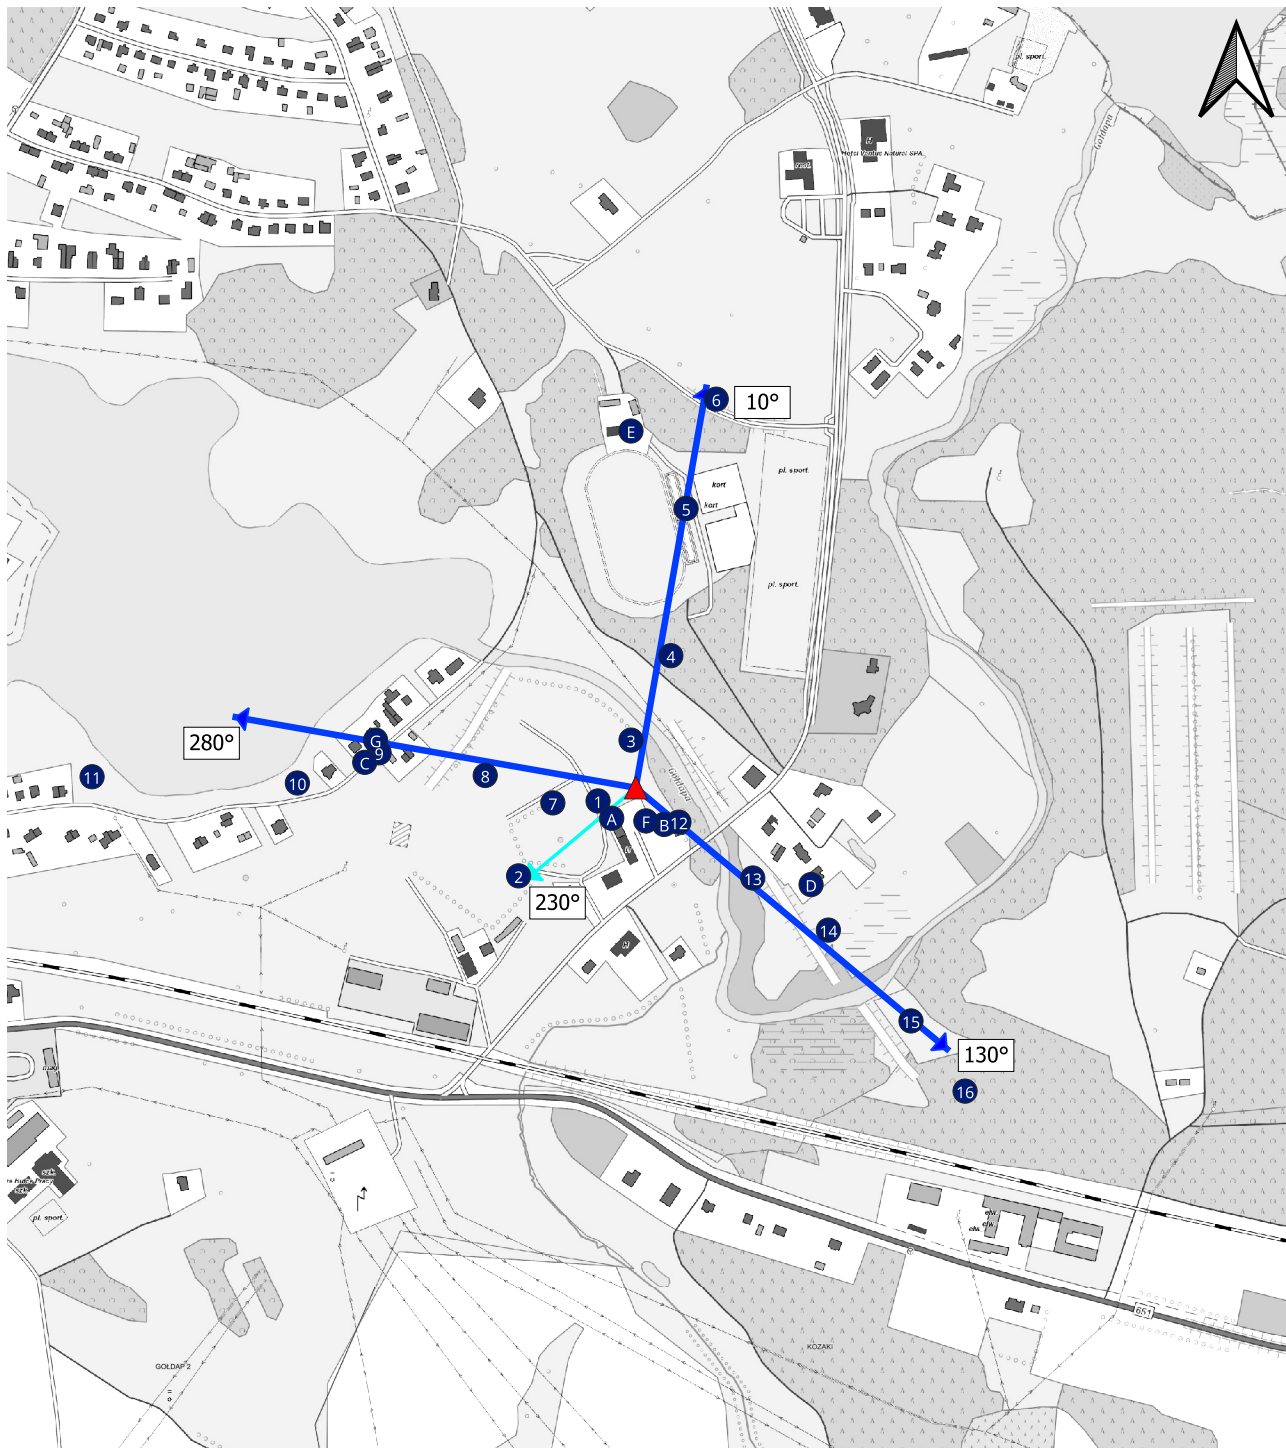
pl. sport.

Hotel Vestina Natural SPA

Gołdapa

6 10°

E

kort

kort

pl. sport.

5

pl. sport.

4

3

280°

G

C 9

11

10

8

Gołdapa

7

1

A

F B 12

2

230°

13

D

14

15

130°

16

pl. sport.

GOŁDAP 2

KOZAKI

651